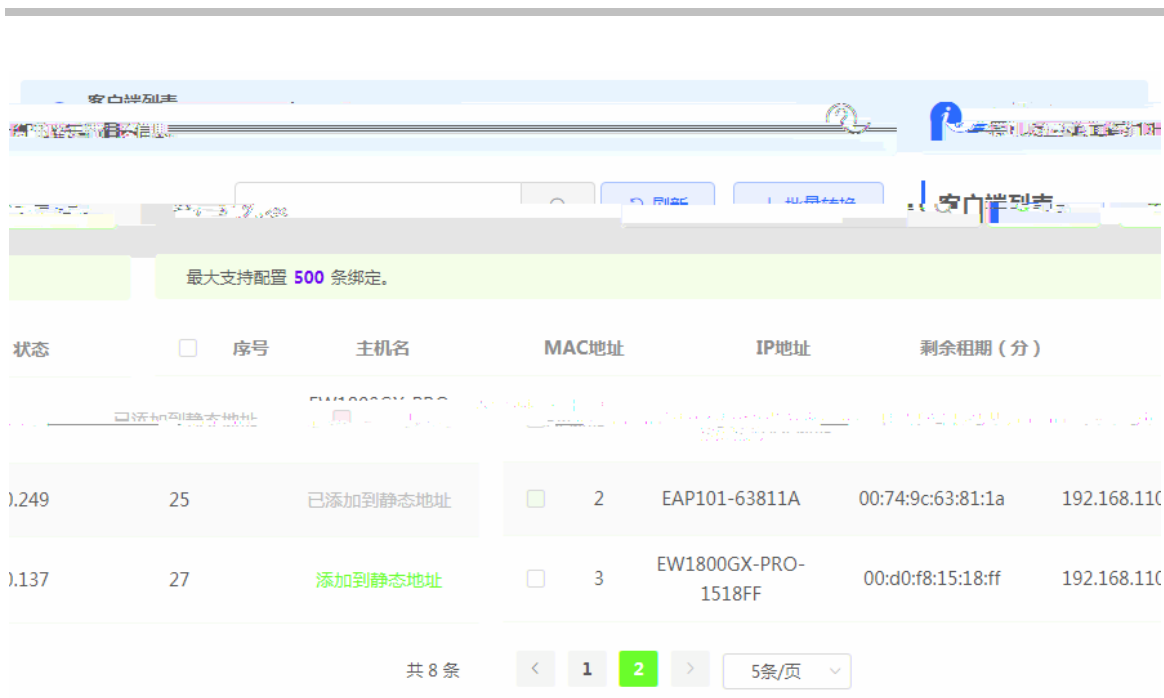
客户端列表

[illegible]

刷新 批量转换 客户端列表

最大支持配置 500 条绑定。

状态 序号 主机名 MAC地址 IP地址 剩余租期（分）

已添加到静态地址 EW1800GX-PRO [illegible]

| | | | | | | |
|---|---|---|---|---|---|---|
| ).249 | 25 | 已添加到静态地址 | 2 | EAP101-63811A | 00:74:9c:63:81:1a | 192.168.11( |
| ).137 | 27 | 添加到静态地址 | 3 | EW1800GX-PRO-1518FF | 00:d0:f8:15:18:ff | 192.168.11( |

共 8 条 < 1 2 > 5条/页